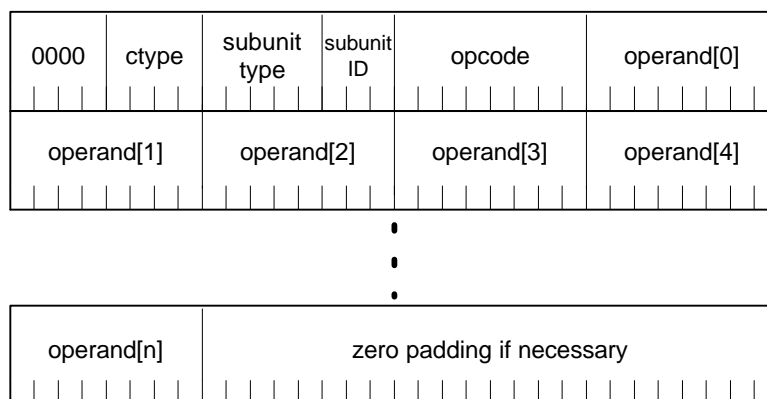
| 0000 | ctype | subunit type | subunit ID | opcode | operand[0] |
|---|---|---|---|---|---|

| operand[1] | operand[2] | operand[3] | operand[4] |
|---|---|---|---|

| operand[n] | zero padding if necessary |
|---|---|